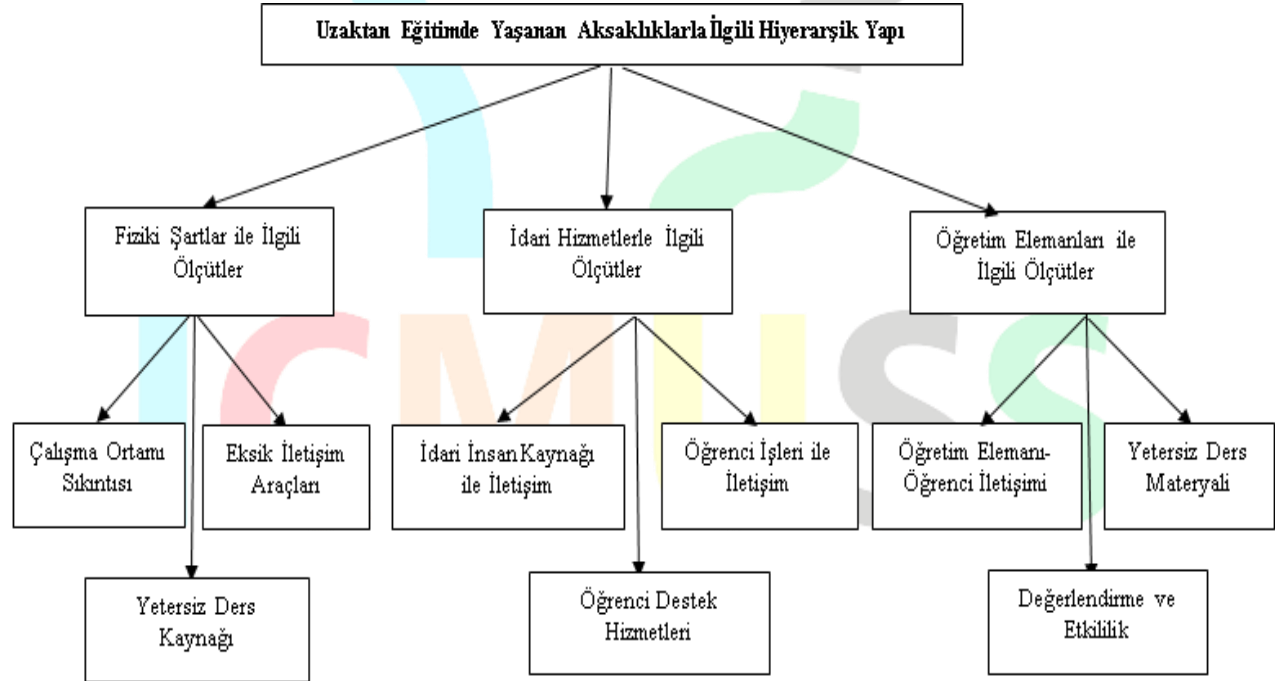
Uzaktan Eğitimde Yaşanan Aksaklıklarla İlgili Hiyerarşik Yapı

Fiziki Şartlar ile İlgili Ölçütler

İdari Hizmetlerle İlgili Ölçütler

Öğretim Elemanları ile İlgili Ölçütler

Çalışma Ortamı Sıkıntısı

Eksik İletişim Araçları

Yetersiz Ders Kaynağı

İdari İnsan Kaynağı ile İletişim

Öğrenci İşleri ile İletişim

Öğrenci Destek Hizmetleri

Öğretim Elemanı-Öğrenci İletişimi

Yetersiz Ders Materyali

Değerlendirme ve Etkililik

ICMUS